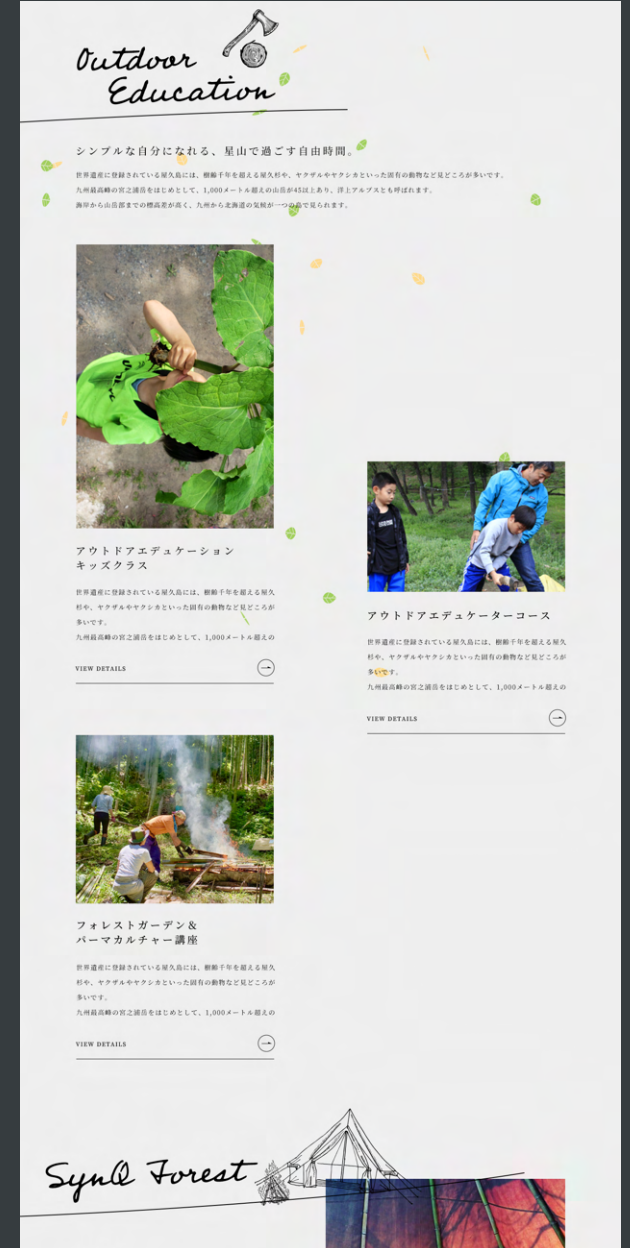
Outdoor Education

シンプルな自分になれる、星山で過ごす自由時間。

世界遺産に登録されている屋久島には、樹齢千年を超える屋久杉や、ヤクザルやヤクシカといった固有の動物など見どころが多いです。
九州最高峰の宮之浦岳をはじめとして、1,000メートル超えの山岳が45以上あり、洋上アルプスとも呼ばれます。
海岸から山岳部までの標高差が高く、九州から北海道の気候が一つの島で見られます。

アウトドアエデュケーション
キッズクラス

世界遺産に登録されている屋久島には、樹齢千年を超える屋久杉や、ヤクザルやヤクシカといった固有の動物など見どころが多いです。
九州最高峰の宮之浦岳をはじめとして、1,000メートル超えの

VIEW DETAILS

アウトドアエデュケーターコース

世界遺産に登録されている屋久島には、樹齢千年を超える屋久杉や、ヤクザルやヤクシカといった固有の動物など見どころが多いです。
九州最高峰の宮之浦岳をはじめとして、1,000メートル超えの

VIEW DETAILS

フォレストガーデン＆
パーマカルチャー講座

世界遺産に登録されている屋久島には、樹齢千年を超える屋久杉や、ヤクザルやヤクシカといった固有の動物など見どころが多いです。
九州最高峰の宮之浦岳をはじめとして、1,000メートル超えの

VIEW DETAILS

SynQ Forest